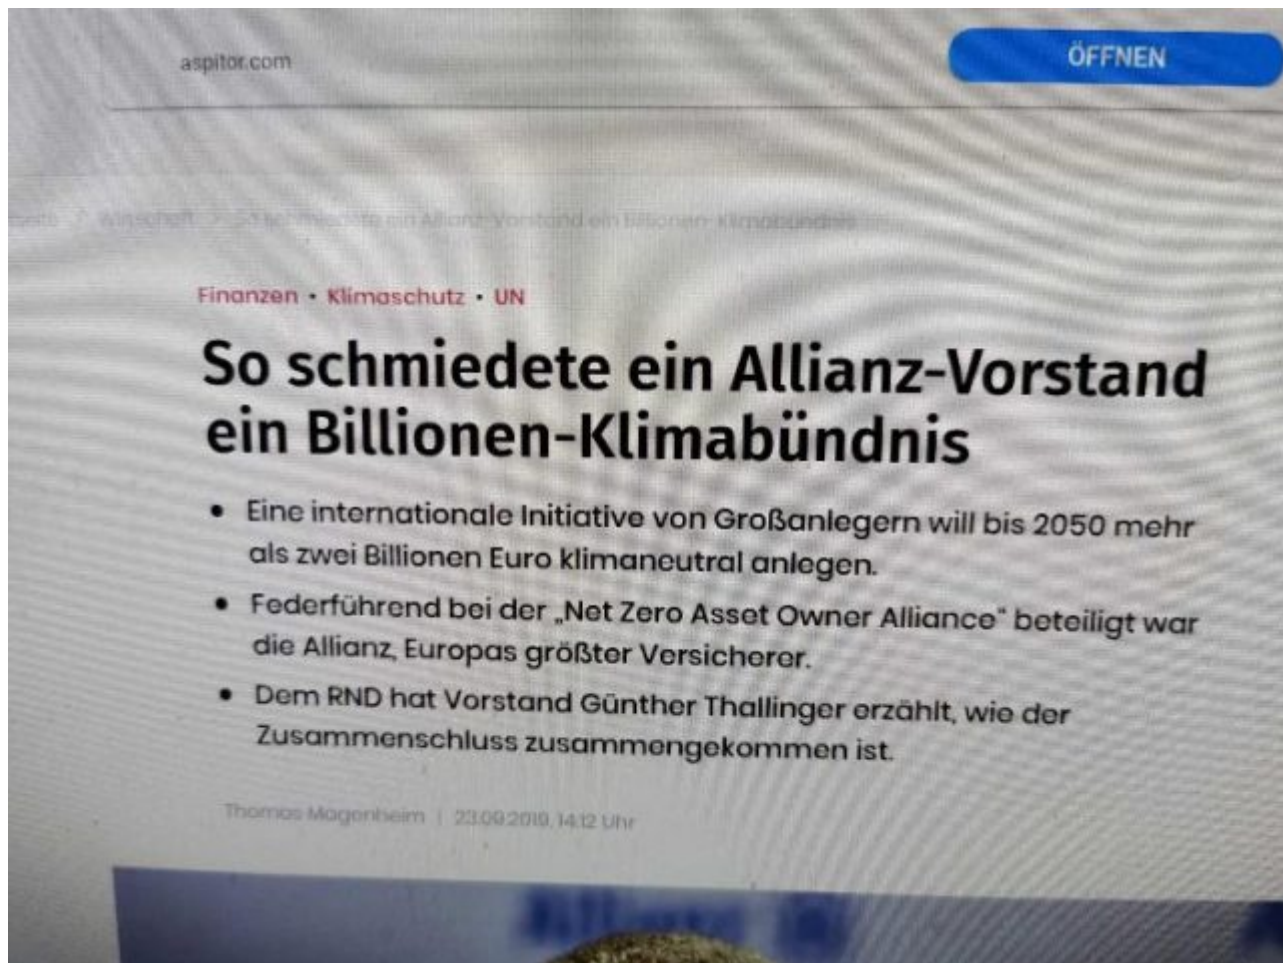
aspitor.com

ÖFFNEN

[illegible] > Wirtschaft > So schmiedete ein Allianz-Vorstand ein Billionen-Klimabündnis

Finanzen • Klimaschutz • UN

So schmiedete ein Allianz-Vorstand ein Billionen-Klimabündnis

• Eine internationale Initiative von Großanlegern will bis 2050 mehr als zwei Billionen Euro klimaneutral anlegen.

• Federführend bei der „Net Zero Asset Owner Alliance" beteiligt war die Allianz, Europas größter Versicherer.

• Dem RND hat Vorstand Günther Thallinger erzählt, wie der Zusammenschluss zusammengekommen ist.

Thomas Magenheim | 23.09.2019, 14:12 Uhr